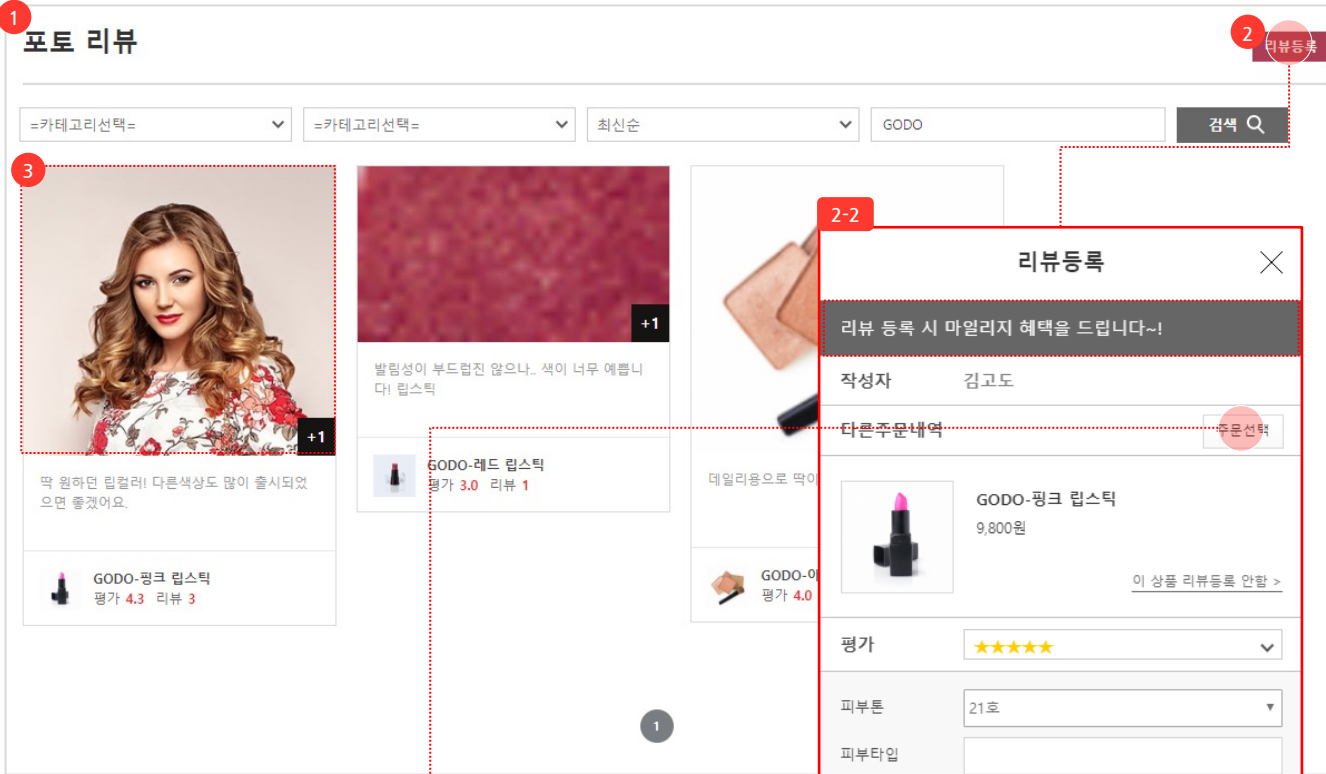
1

포토 리뷰

2

리뷰등록

=카테고리선택=

=카테고리선택=

최신순

GODO

검색

3

+1

딱 원하던 립컬러! 다른색상도 많이 출시되었으면 좋겠어요.

GODO-핑크 립스틱
평가 4.3 리뷰 3

+1

발림성이 부드럽진 않으나.. 색이 너무 예쁩니다! 립스틱

GODO-레드 립스틱
평가 3.0 리뷰 1

데일리용으로 딱이

GODO-아
평가 4.0

2-2

리뷰등록

리뷰 등록 시 마일리지 혜택을 드립니다~!

작성자 김고도

다른주문내역

주문선택

GODO-핑크 립스틱
9,800원

이 상품 리뷰등록 안함 >

평가 ★★★★★

피부톤 21호

피부타입

1